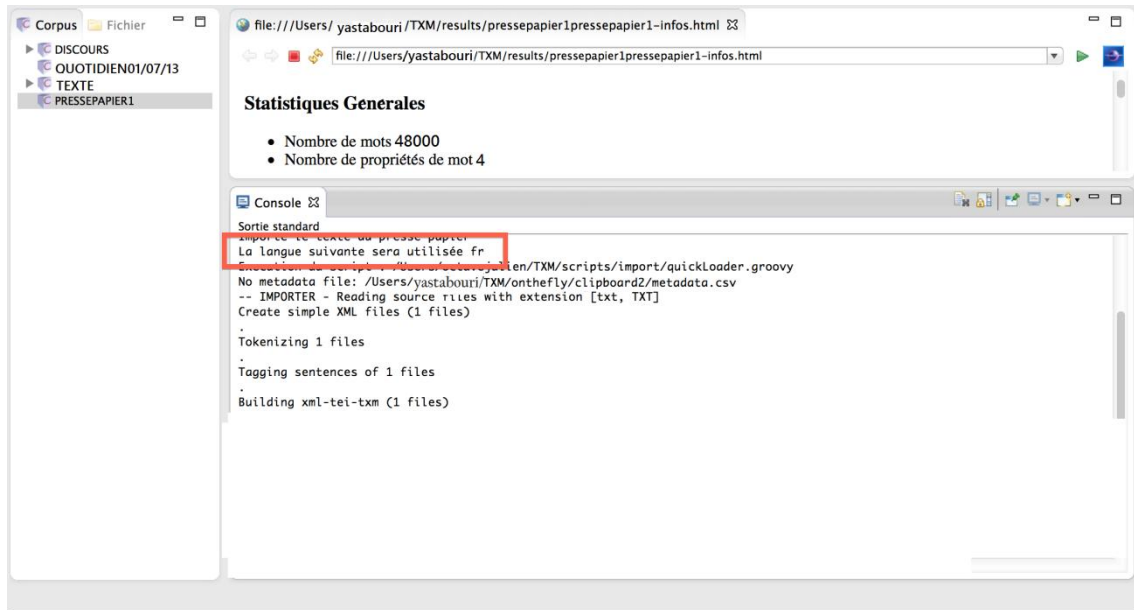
Corpus Fichier

DISCOURS
QUOTIDIEN01/07/13
TEXTE
PRESSEPAPIER1

file:///Users/ yastabouri /TXM/results/pressepapier1pressepapier1-infos.html

file:///Users/yastabouri/TXM/results/pressepapier1pressepapier1-infos.html

Statistiques Generales

- Nombre de mots 48000
- Nombre de propriétés de mot 4

Console

Sortie standard
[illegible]
La langue suivante sera utilisée fr
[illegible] /TXM/scripts/import/quickLoader.groovy
No metadata file: /Users/yastabouri/TXM/onthefly/clipboard2/metadata.csv
-- IMPORTER - Reading source files with extension [txt, TXT]
Create simple XML files (1 files)
.
Tokenizing 1 files
.
Tagging sentences of 1 files
.
Building xml-tei-txm (1 files)